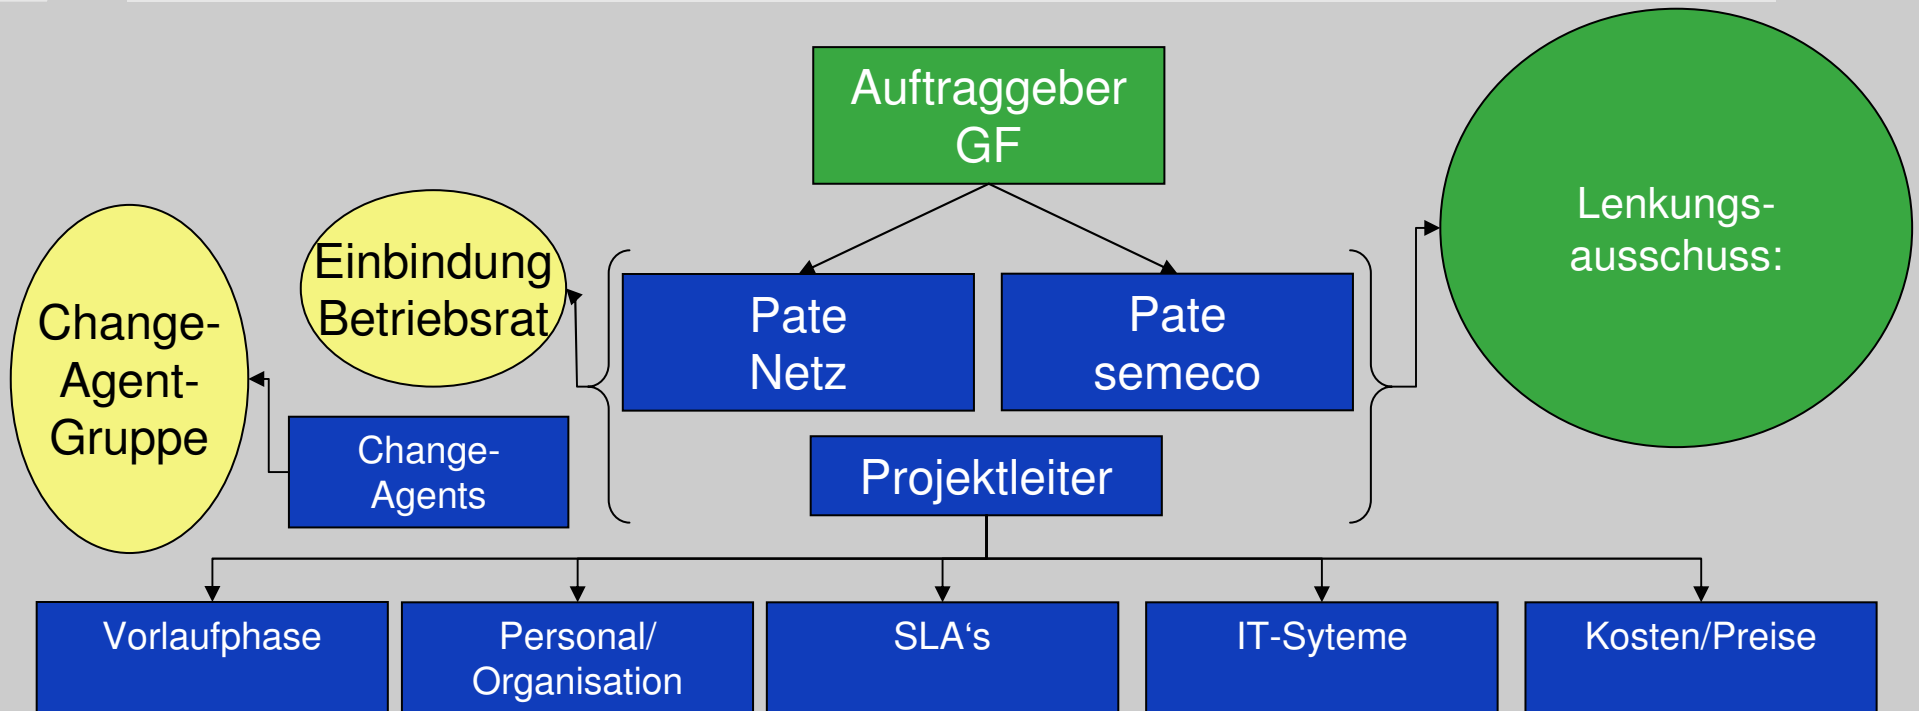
Auftraggeber GF

Change-Agent-Gruppe

Einbindung Betriebsrat

Pate Netz

Pate semeco

Lenkungsausschuss:

Change-Agents

Projektleiter

Vorlaufphase

Personal/ Organisation

SLA‘s

IT-Syteme

Kosten/Preise